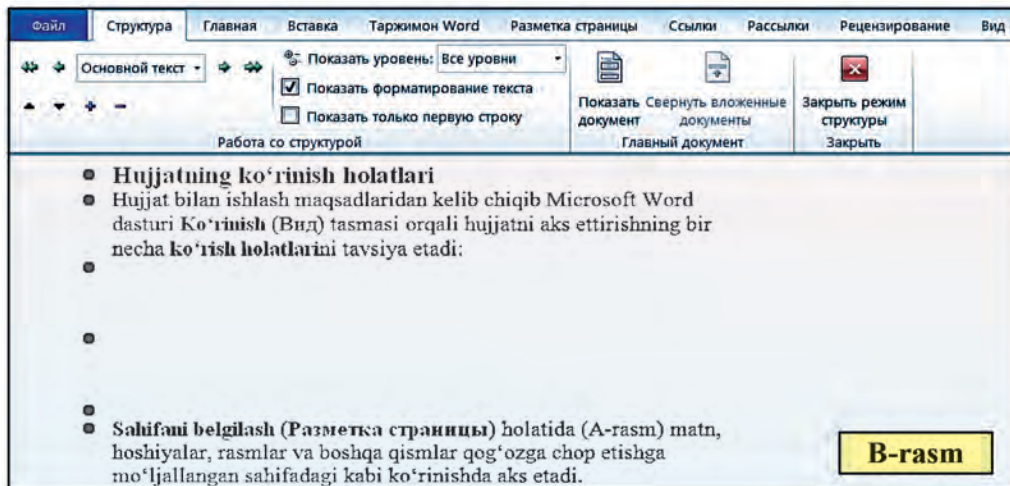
Файл | Структура | Главная | Вставка | Таржимон Word | Разметка страницы | Ссылки | Рассылки | Рецензирование | Вид

Основной текст

Показать уровень: Все уровни

Показать форматирование текста

Показать только первую строку

Работа со структурой

Показать документ

Свернуть вложенные документы

Главный документ

Закрыть режим структуры

Закрыть

Hujjatning ko‘rinish holatlari

Hujjat bilan ishlash maqsadlaridan kelib chiqib Microsoft Word dasturi Ko‘rinish (Вид) tasmasi orqali hujjatni aks ettirishning bir necha ko‘rish holatlarini tavsiya etadi:

Sahifani belgilash (Разметка страницы) holatida (A-rasm) matn, hoshiyalar, rasmlar va boshqa qismlar qog‘ozga chop etishga mo‘ljallangan sahifadagi kabi ko‘rinishda aks etadi.

B-rasm